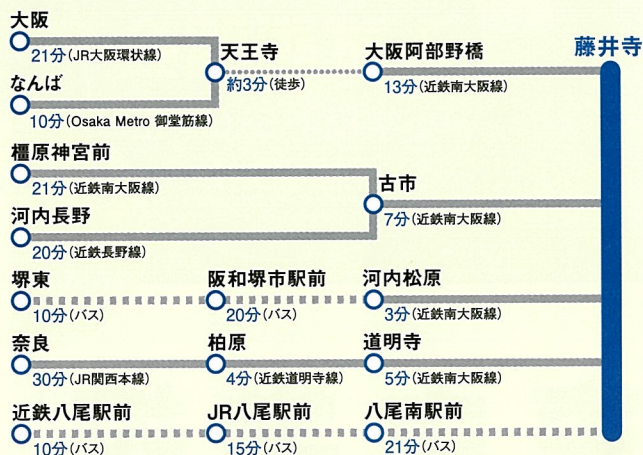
大阪
21分(JR大阪環状線)
なんば
10分(Osaka Metro 御堂筋線)
天王寺
約3分(徒歩)
大阪阿部野橋
13分(近鉄南大阪線)
藤井寺

橿原神宮前
21分(近鉄南大阪線)
河内長野
20分(近鉄長野線)
古市
7分(近鉄南大阪線)

堺東
10分(バス)
阪和堺市駅前
20分(バス)
河内松原
3分(近鉄南大阪線)

奈良
30分(JR関西本線)
柏原
4分(近鉄道明寺線)
道明寺
5分(近鉄南大阪線)

近鉄八尾駅前
10分(バス)
JR八尾駅前
15分(バス)
八尾南駅前
21分(バス)